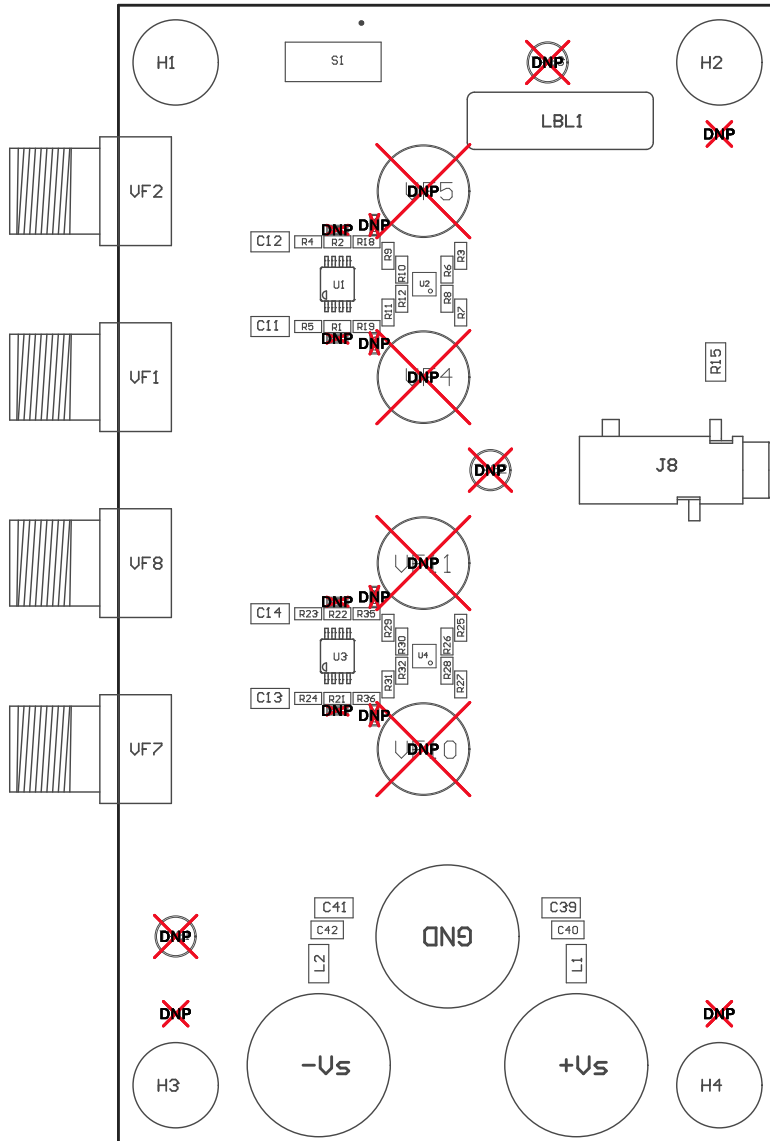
H1
S1
DNP
H2
LBL1
DNP
VF2
DNP
DNP
DNP
C12
R4
R2
R18
R9
R3
U1
R10
U2
R6
R12
R8
R11
R7
C11
R5
R1
R19
DNP
DNP
VF1
DNP
R15
DNP
J8
VF8
DNP
DNP
DNP
C14
R23
R22
R35
R29
R30
R26
R25
U3
U4
R32
R28
R31
R27
C13
R24
R21
R36
DNP
DNP
VF7
DNP
C41
C39
C42
GND
C40
L2
L1
DNP
DNP
DNP
-Vs
+Vs
H3
H4